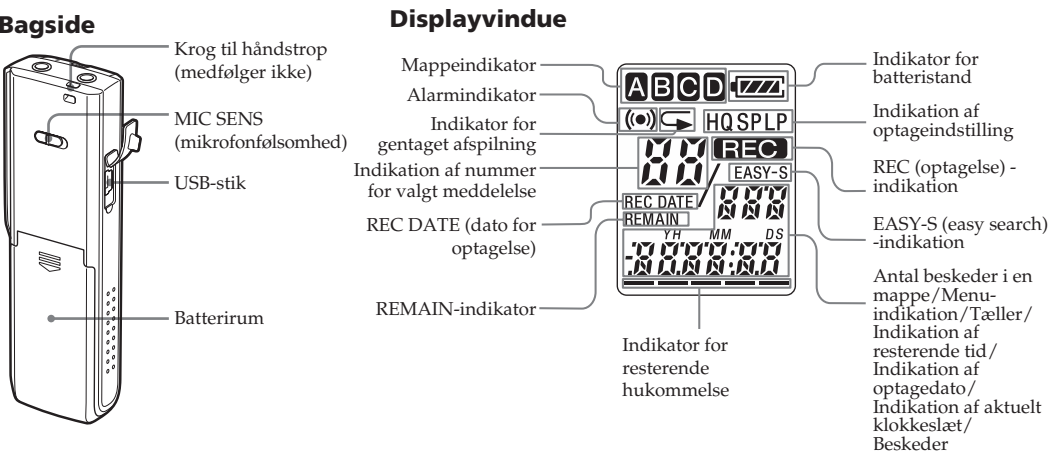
Bagside

Krog til håndstrop (medfølger ikke)

MIC SENS (mikrofonfølsomhed)

USB-stik

Batterirum

Displayvindue

Mappeindikator

Alarmindikator

Indikator for gentaget afspilning

Indikation af nummer for valgt meddelelse

REC DATE (dato for optagelse)

REMAIN-indikator

A B C D

HQ SP LP

REC

EASY-S

REC DATE

REMAIN

YH MM DS

Indikator for resterende hukommelse

Indikator for batteristand

Indikation af optageindstilling

REC (optagelse) -indikation

EASY-S (easy search) -indikation

Antal beskeder i en mappe/Menuindikation/Tæller/Indikation af resterende tid/Indikation af optagedato/Indikation af aktuelt klokkeslæt/Beskeder